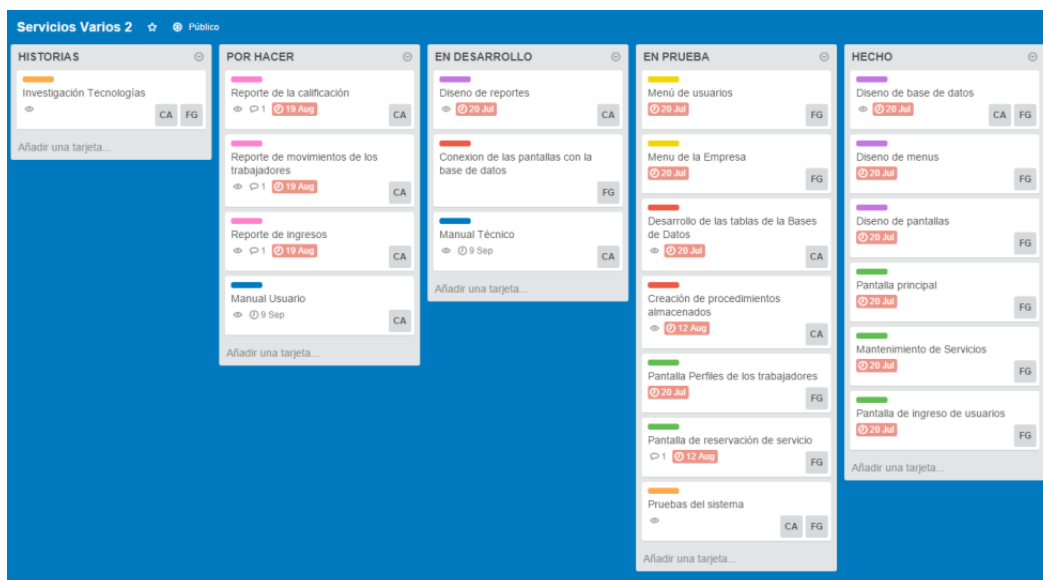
Servicios Varios 2 ☆ Público

HISTORIAS

Investigación Tecnologías
CA FG

Añadir una tarjeta...

POR HACER

Reporte de la calificación
1 19 Aug
CA

Reporte de movimientos de los trabajadores
1 19 Aug
CA

Reporte de ingresos
1 19 Aug
CA

Manual Usuario
9 Sep
CA

Añadir una tarjeta...

EN DESARROLLO

Diseno de reportes
20 Jul
CA

Conexion de las pantallas con la base de datos
FG

Manual Técnico
9 Sep
CA

Añadir una tarjeta...

EN PRUEBA

Menú de usuarios
20 Jul
FG

Menu de la Empresa
20 Jul
FG

Desarrollo de las tablas de la Bases de Datos
20 Jul
CA

Creación de procedimientos almacenados
12 Aug
CA

Pantalla Perfiles de los trabajadores
20 Jul
FG

Pantalla de reservación de servicio
1 12 Aug
FG

Pruebas del sistema
CA FG

Añadir una tarjeta...

HECHO

Diseno de base de datos
20 Jul
CA FG

Diseno de menus
20 Jul
FG

Diseno de pantallas
20 Jul
FG

Pantalla principal
20 Jul
FG

Mantenimiento de Servicios
20 Jul
FG

Pantalla de ingreso de usuarios
20 Jul
FG

Añadir una tarjeta...